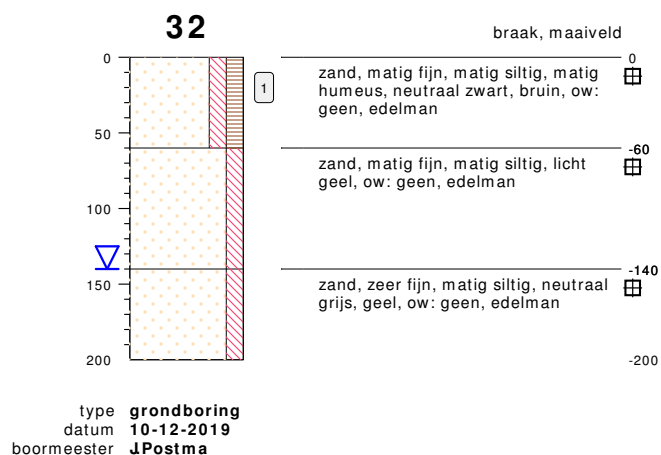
32

braak, maaiveld

0
50
100
150
200

1

0
zand, matig fijn, matig siltig, matig humeus, neutraal zwart, bruin, ow: geen, edelman

-60
zand, matig fijn, matig siltig, licht geel, ow: geen, edelman

-140
zand, zeer fijn, matig siltig, neutraal grijs, geel, ow: geen, edelman

-200

type **grondboring**
datum **10-12-2019**
boormeester **J.Postma**